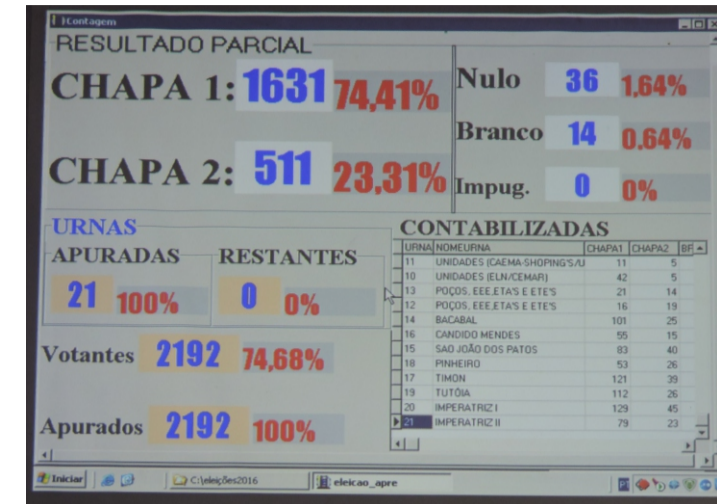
Contagem

RESULTADO PARCIAL

CHAPA 1: 1631 74,41%

CHAPA 2: 511 23,31%

Nulo 36 1,64%

Branco 14 0,64%

Impug. 0 0%

URNAS

APURADAS

21 100%

RESTANTES

0 0%

Votantes 2192 74,68%

Apurados 2192 100%

CONTABILIZADAS

| URNA | NOMEURNA | CHAPA1 | CHAPA2 | BR |
|---|---|---|---|---|
| 11 | UNIDADES (CAEMA-SHOPING'S/U | 11 | 5 | |
| 10 | UNIDADES (ELN/CEMAR) | 42 | 5 | |
| 13 | POÇOS, EEE,ETA'S E ETE'S | 21 | 14 | |
| 12 | POÇOS, EEE,ETA'S E ETE'S | 16 | 19 | |
| 14 | BACABAL | 101 | 25 | |
| 16 | CANDIDO MENDES | 55 | 15 | |
| 15 | SAO JOÃO DOS PATOS | 83 | 40 | |
| 18 | PINHEIRO | 53 | 26 | |
| 17 | TIMON | 121 | 39 | |
| 19 | TUTÓIA | 112 | 26 | |
| 20 | IMPERATRIZ I | 129 | 45 | |
| 21 | IMPERATRIZ II | 79 | 23 | |

Iniciar C:\eleições2016 eleicao_apre